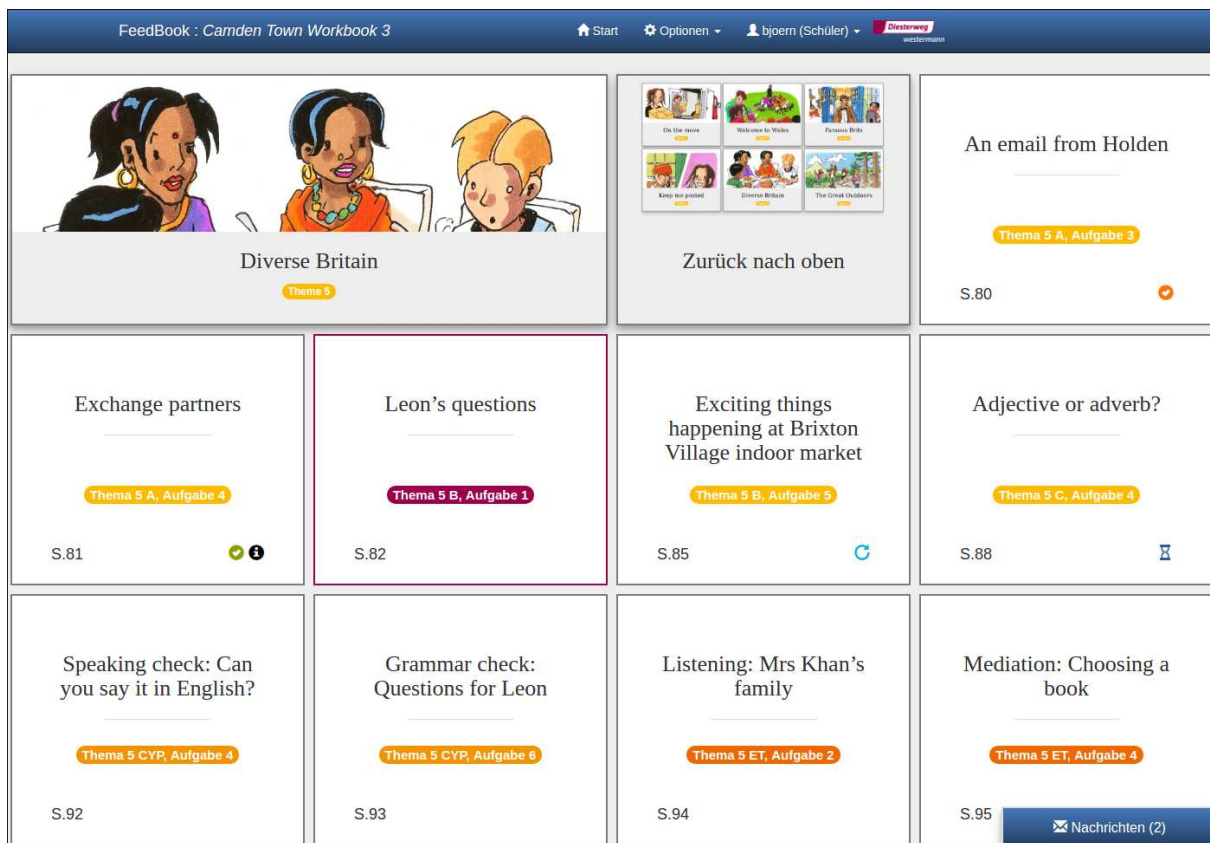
FeedBook : Camden Town Workbook 3

Start Optionen bjoern (Schüler) Diesterweg westermann

Diverse Britain
Theme 5

On the move Welcome to Wales Famous Brits
Keep me posted Diverse Britain The Great Outdoors

Zurück nach oben

An email from Holden
Thema 5 A, Aufgabe 3
S.80

Exchange partners
Thema 5 A, Aufgabe 4
S.81

Leon's questions
Thema 5 B, Aufgabe 1
S.82

Exciting things happening at Brixton Village indoor market
Thema 5 B, Aufgabe 5
S.85

Adjective or adverb?
Thema 5 C, Aufgabe 4
S.88

Speaking check: Can you say it in English?
Thema 5 CYP, Aufgabe 4
S.92

Grammar check: Questions for Leon
Thema 5 CYP, Aufgabe 6
S.93

Listening: Mrs Khan's family
Thema 5 ET, Aufgabe 2
S.94

Mediation: Choosing a book
Thema 5 ET, Aufgabe 4
S.95

Nachrichten (2)